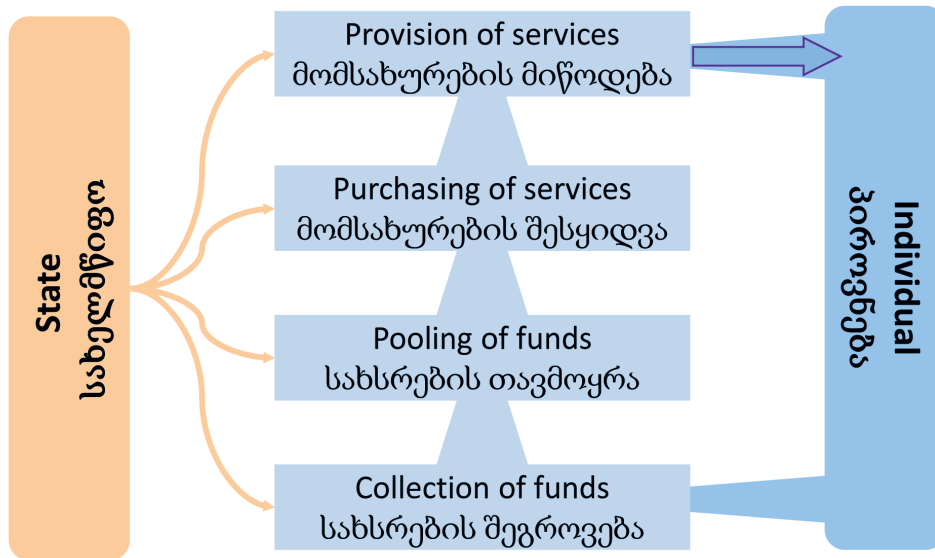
State
სახელმწიფო

Provision of services
მომსახურების მიწოდება

Purchasing of services
მომსახურების შესყიდვა

Pooling of funds
სახსრების თავმოყრა

Collection of funds
სახსრების შეგროვება

Individual
პიროვნება